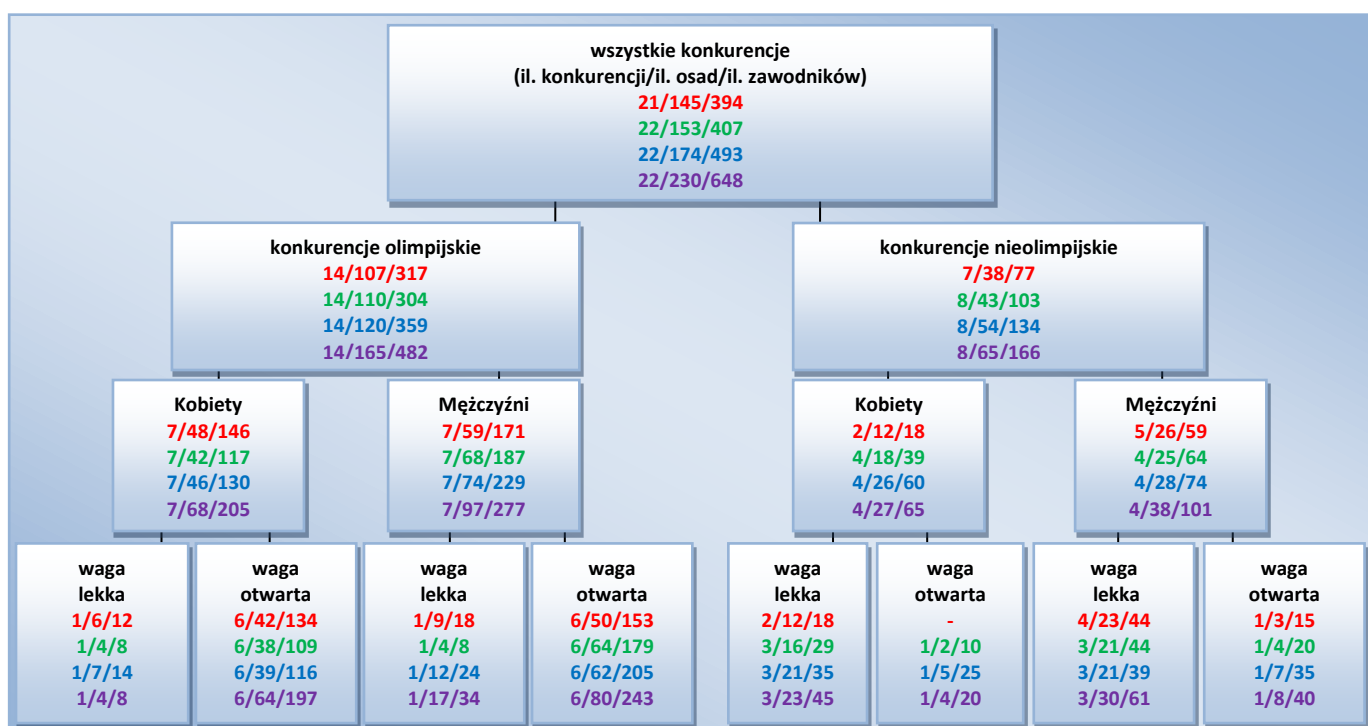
wszystkie konkurencje
(il. konkurencji/il. osad/il. zawodników)
21/145/394
22/153/407
22/174/493
22/230/648

konkurencje olimpijskie
14/107/317
14/110/304
14/120/359
14/165/482

konkurencje nieolimpijskie
7/38/77
8/43/103
8/54/134
8/65/166

Kobiety
7/48/146
7/42/117
7/46/130
7/68/205

Mężczyźni
7/59/171
7/68/187
7/74/229
7/97/277

Kobiety
2/12/18
4/18/39
4/26/60
4/27/65

Mężczyźni
5/26/59
4/25/64
4/28/74
4/38/101

waga lekka
1/6/12
1/4/8
1/7/14
1/4/8

waga otwarta
6/42/134
6/38/109
6/39/116
6/64/197

waga lekka
1/9/18
1/4/8
1/12/24
1/17/34

waga otwarta
6/50/153
6/64/179
6/62/205
6/80/243

waga lekka
2/12/18
3/16/29
3/21/35
3/23/45

waga otwarta
-
1/2/10
1/5/25
1/4/20

waga lekka
4/23/44
3/21/44
3/21/39
3/30/61

waga otwarta
1/3/15
1/4/20
1/7/35
1/8/40